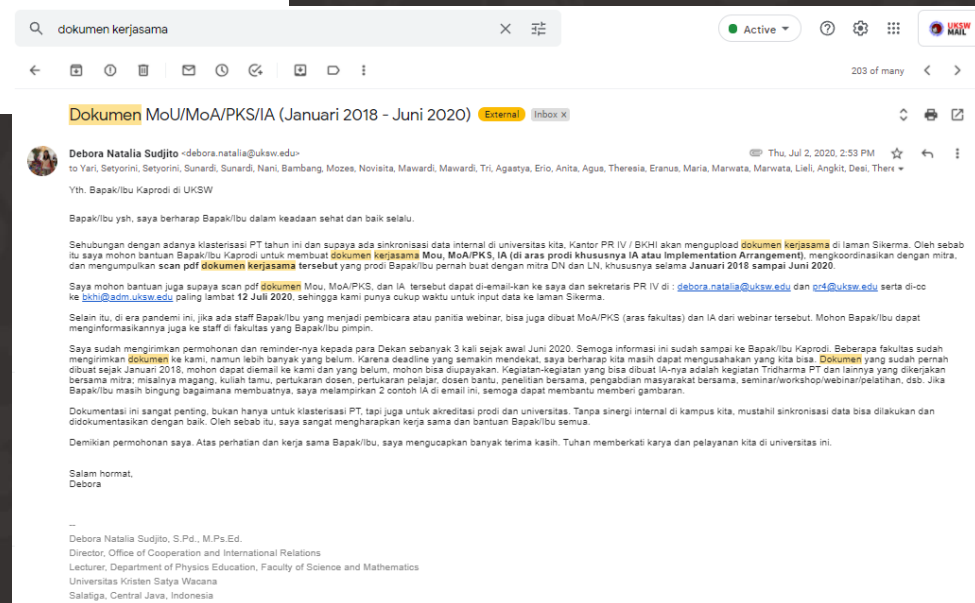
dokumen kerjasama

Active

UKSW MAIL

203 of many

Dokumen MoU/MoA/PKS/IA (Januari 2018 - Juni 2020) External Inbox ×

Debora Natalia Sudjito <debora.natalia@uksw.edu>
to Yari, Setyorini, Setyorini, Sunardi, Sunardi, Nani, Bambang, Mozes, Novisita, Mawardi, Mawardi, Tri, Agastya, Erio, Anita, Agus, Theresia, Eranus, Maria, Marwata, Marwata, Lieli, Angkit, Desi, There

Thu, Jul 2, 2020, 2:53 PM

Yth. Bapak/Ibu Kaprodi di UKSW

Bapak/Ibu ysh, saya berharap Bapak/Ibu dalam keadaan sehat dan baik selalu.

Sehubungan dengan adanya klasterisasi PT tahun ini dan supaya ada sinkronisasi data internal di universitas kita, Kantor PR IV / BKHI akan mengupload dokumen kerjasama di laman Sikerma. Oleh sebab itu saya mohon bantuan Bapak/Ibu Kaprodi untuk membuat dokumen kerjasama Mou, MoA/PKS, IA (di aras prodi khususnya IA atau Implementation Arrangement), mengkoordinasikan dengan mitra, dan mengumpulkan scan pdf dokumen kerjasama tersebut yang prodi Bapak/Ibu pernah buat dengan mitra DN dan LN, khususnya selama Januari 2018 sampai Juni 2020.

Saya mohon bantuan juga supaya scan pdf dokumen Mou, MoA/PKS, dan IA tersebut dapat di-email-kan ke saya dan sekretaris PR IV di : debora.natalia@uksw.edu dan pr4@uksw.edu serta di-cc ke bkhi@adm.uksw.edu paling lambat 12 Juli 2020, sehingga kami punya cukup waktu untuk input data ke laman Sikerma.

Selain itu, di era pandemi ini, jika ada staff Bapak/Ibu yang menjadi pembicara atau panitia webinar, bisa juga dibuat MoA/PKS (aras fakultas) dan IA dari webinar tersebut. Mohon Bapak/Ibu dapat menginformasikannya juga ke staff di fakultas yang Bapak/Ibu pimpin.

Saya sudah mengirimkan permohonan dan reminder-nya kepada para Dekan sebanyak 3 kali sejak awal Juni 2020. Semoga informasi ini sudah sampai ke Bapak/Ibu Kaprodi. Beberapa fakultas sudah mengirimkan dokumen ke kami, namun lebih banyak yang belum. Karena deadline yang semakin mendekat, saya berharap kita masih dapat mengusahakan yang kita bisa. Dokumen yang sudah pernah dibuat sejak Januari 2018, mohon dapat diemail ke kami dan yang belum, mohon bisa diupayakan. Kegiatan-kegiatan yang bisa dibuat IA-nya adalah kegiatan Tridharma PT dan lainnya yang dikerjakan bersama mitra; misalnya magang, kuliah tamu, pertukaran dosen, pertukaran pelajar, dosen bantu, penelitian bersama, pengabdian masyarakat bersama, seminar/workshop/webinar/pelatihan, dsb. Jika Bapak/Ibu masih bingung bagaimana membuatnya, saya melampirkan 2 contoh IA di email ini, semoga dapat membantu memberi gambaran.

Dokumentasi ini sangat penting, bukan hanya untuk klasterisasi PT, tapi juga untuk akreditasi prodi dan universitas. Tanpa sinergi internal di kampus kita, mustahil sinkronisasi data bisa dilakukan dan didokumentasikan dengan baik. Oleh sebab itu, saya sangat mengharapkan kerja sama dan bantuan Bapak/Ibu semua.

Demikian permohonan saya. Atas perhatian dan kerja sama Bapak/Ibu, saya mengucapkan banyak terima kasih. Tuhan memberkati karya dan pelayanan kita di universitas ini.

Salam hormat,
Debora

--
Debora Natalia Sudjito, S.Pd., M.Ps.Ed.
Director, Office of Cooperation and International Relations
Lecturer, Department of Physics Education, Faculty of Science and Mathematics
Universitas Kristen Satya Wacana
Salatiga, Central Java, Indonesia